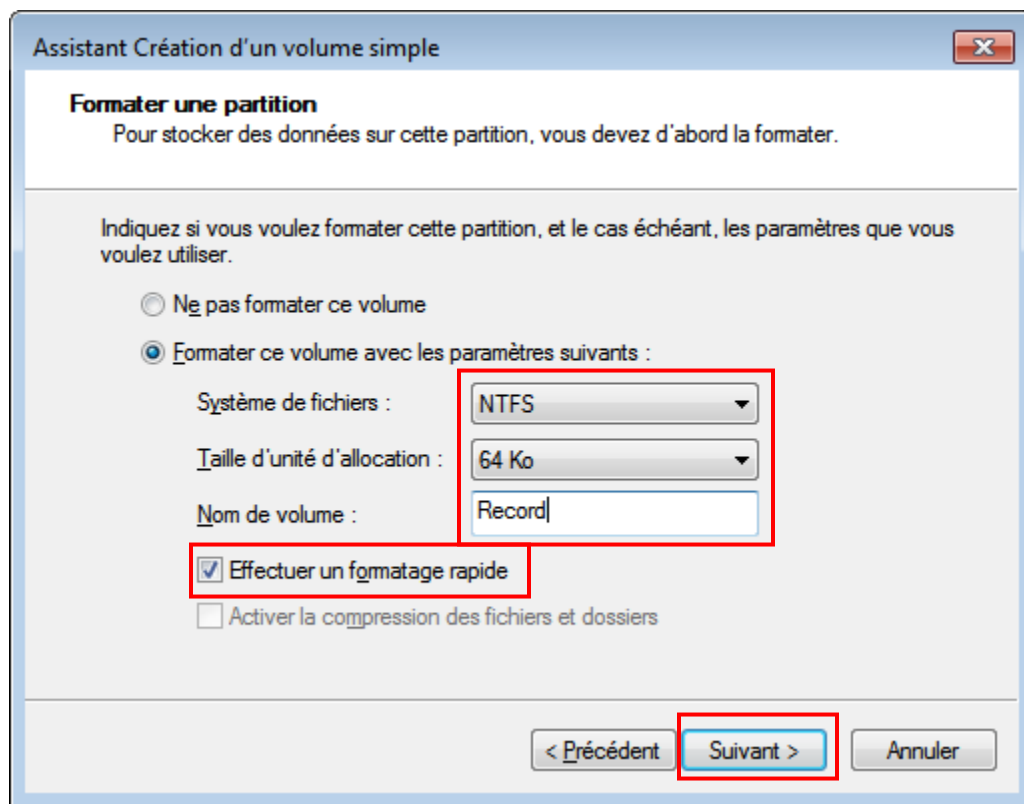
Assistant Création d'un volume simple

Formater une partition
Pour stocker des données sur cette partition, vous devez d'abord la formater.

Indiquez si vous voulez formater cette partition, et le cas échéant, les paramètres que vous voulez utiliser.

Ne pas formater ce volume

Formater ce volume avec les paramètres suivants :

Système de fichiers : NTFS

Taille d'unité d'allocation : 64 Ko

Nom de volume : Record

Effectuer un formatage rapide

Activer la compression des fichiers et dossiers

< Précédent
Suivant >
Annuler